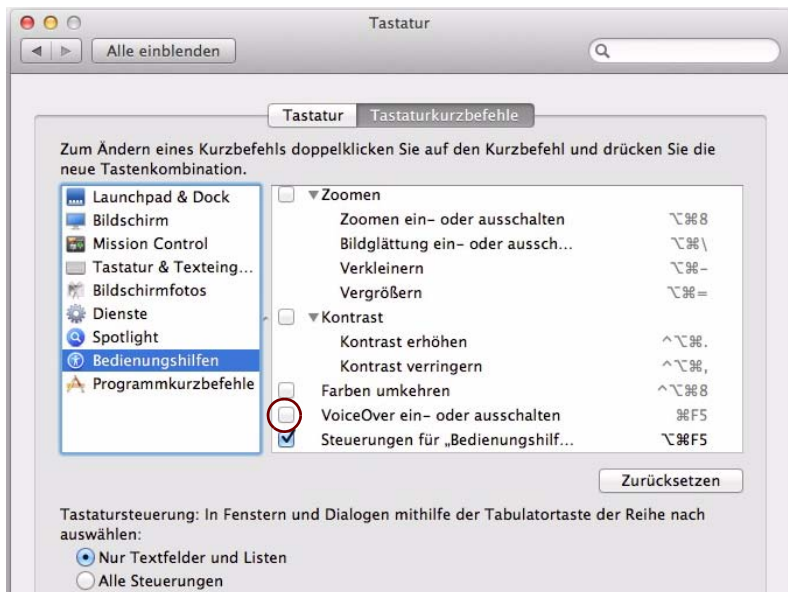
Tastatur

Alle einblenden

Tastatur | Tastaturkurzbefehle

Zum Ändern eines Kurzbefehls doppelklicken Sie auf den Kurzbefehl und drücken Sie die neue Tastenkombination.

Launchpad & Dock
Bildschirm
Mission Control
Tastatur & Texteing...
Bildschirmfotos
Dienste
Spotlight
Bedienungshilfen
Programmkurzbefehle

| | | |
|---|---|---|
| ☐ | ▼Zoomen | |
| | Zoomen ein- oder ausschalten | ⌥⌘8 |
| | Bildglättung ein- oder aussch... | ⌥⌘\ |
| | Verkleinern | ⌥⌘- |
| | Vergrößern | ⌥⌘= |
| ☐ | ▼Kontrast | |
| | Kontrast erhöhen | ^⌥⌘. |
| | Kontrast verringern | ^⌥⌘, |
| ☐ | Farben umkehren | ^⌥⌘8 |
| ☐ | VoiceOver ein- oder ausschalten | ⌘F5 |
| ☑ | Steuerungen für „Bedienungshilf... | ⌥⌘F5 |

Zurücksetzen

Tastatursteuerung: In Fenstern und Dialogen mithilfe der Tabulatortaste der Reihe nach auswählen:
Nur Textfelder und Listen
Alle Steuerungen